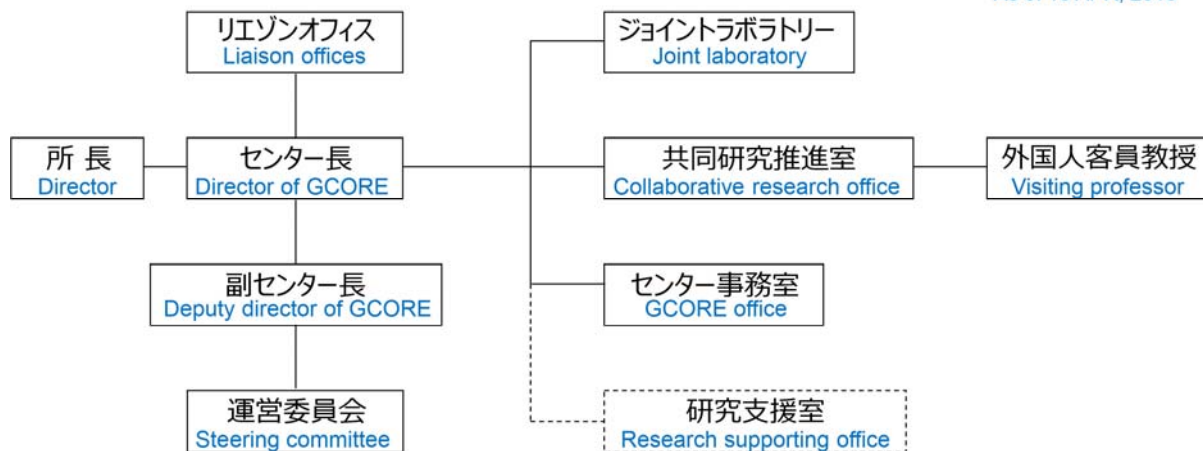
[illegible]

リエゾンオフィス
Liaison offices

所 長
Director

センター長
Director of GCORE

副センター長
Deputy director of GCORE

運営委員会
Steering committee

ジョイントラボラトリー
Joint laboratory

共同研究推進室
Collaborative research office

外国人客員教授
Visiting professor

センター事務室
GCORE office

研究支援室
Research supporting office